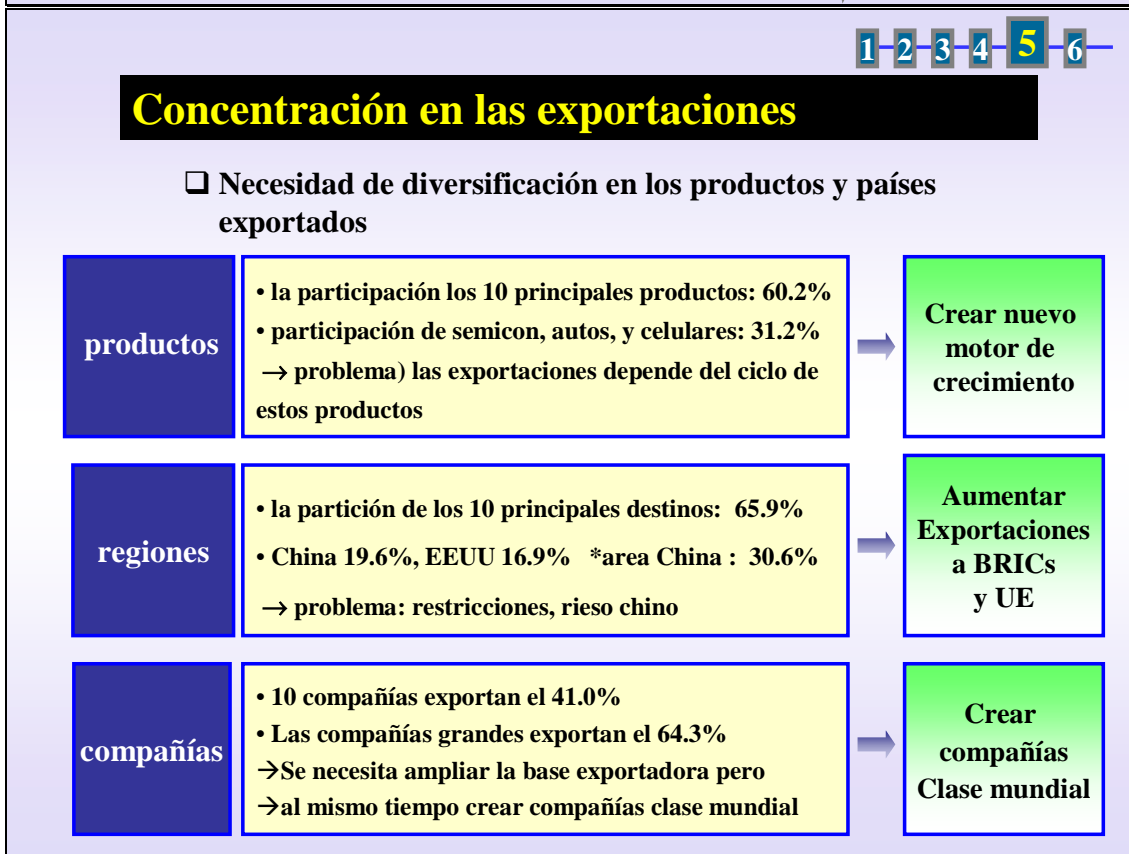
1 2 3 4 5 6

Concentración en las exportaciones

❑ Necesidad de diversificación en los productos y países exportados

productos

• la participación los 10 principales productos: 60.2%
• participación de semicon, autos, y celulares: 31.2%
→ problema) las exportaciones depende del ciclo de estos productos

Crear nuevo motor de crecimiento

regiones

• la partición de los 10 principales destinos: 65.9%
• China 19.6%, EEUU 16.9% *area China : 30.6%
→ problema: restricciones, rieso chino

Aumentar Exportaciones a BRICs y UE

compañías

• 10 compañías exportan el 41.0%
• Las compañías grandes exportan el 64.3%
→Se necesita ampliar la base exportadora pero
→al mismo tiempo crear compañías clase mundial

Crear compañías Clase mundial